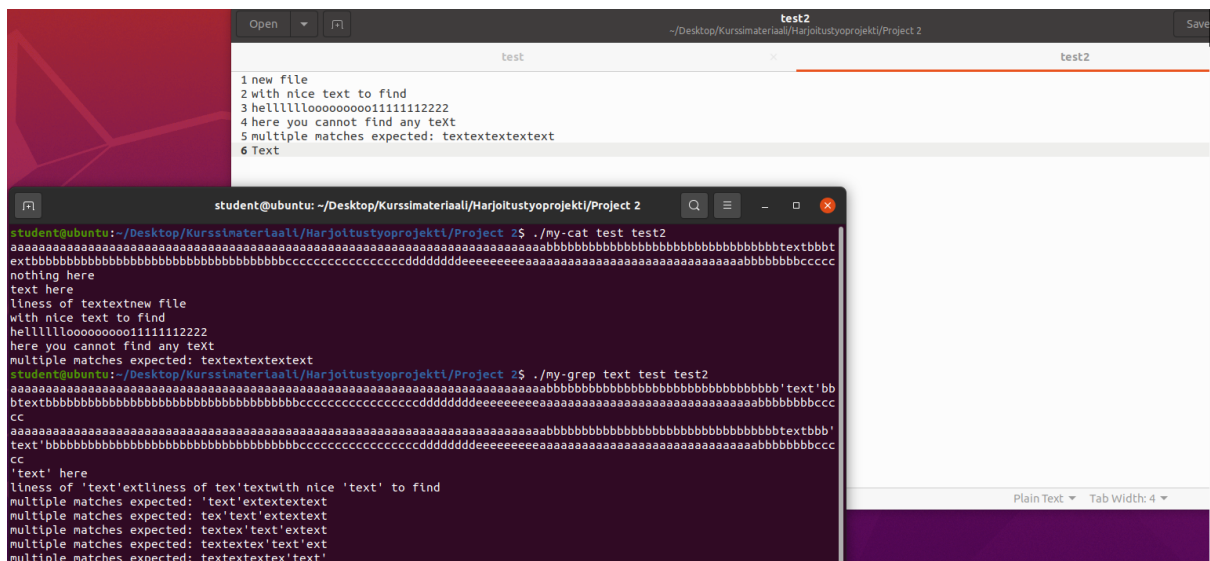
Open test2 ~/Desktop/Kurssimateriaali/Harjoitustyoprojekti/Project 2 Save

test × test2

1 new file
2 with nice text to find
3 hellllllooooooooo11111112222
4 here you cannot find any teXt
5 multiple matches expected: textextextextext
6 Text

student@ubuntu: ~/Desktop/Kurssimateriaali/Harjoitustyoprojekti/Project 2

student@ubuntu:~/Desktop/Kurssimateriaali/Harjoitustyoprojekti/Project 2$ ./my-cat test test2
aaaaaaaaaaaaaaaaaaaaaaaaaaaaaaaaaaaaaaaaaaaaaaaaaaaaaaaaaaaaaaaaaaaaaaabbbbbbbbbbbbbbbbbbbbbbbbbbbbbbtextbbbtextbbbbbbbbbbbbbbbbbbbbbbbbbbbbbbbbbbbbbbcccccccccccccccccdddddddeeeeeeeeeaaaaaaaaaaaaaaaaaaaaaaaaaaaaaaaabbbbbbbbccccc
nothing here
text here
liness of textextnew file
with nice text to find
hellllllooooooooo11111112222
here you cannot find any teXt
multiple matches expected: textextextextext
student@ubuntu:~/Desktop/Kurssimateriaali/Harjoitustyoprojekti/Project 2$ ./my-grep text test test2
aaaaaaaaaaaaaaaaaaaaaaaaaaaaaaaaaaaaaaaaaaaaaaaaaaaaaaaaaaaaaaaaaaaaaaabbbbbbbbbbbbbbbbbbbbbbbbbbbbbb'text'bbbtextbbbbbbbbbbbbbbbbbbbbbbbbbbbbbbbbbbbbbbcccccccccccccccccdddddddeeeeeeeeeaaaaaaaaaaaaaaaaaaaaaaaaaaaaaaaabbbbbbbbccccc
aaaaaaaaaaaaaaaaaaaaaaaaaaaaaaaaaaaaaaaaaaaaaaaaaaaaaaaaaaaaaaaaaaaaaaabbbbbbbbbbbbbbbbbbbbbbbbbbbbbbtextbbb'text'bbbbbbbbbbbbbbbbbbbbbbbbbbbbbbbbbbbbbbcccccccccccccccccdddddddeeeeeeeeeaaaaaaaaaaaaaaaaaaaaaaaaaaaaaaaabbbbbbbbccccc
'text' here
liness of 'text'extliness of tex'text'with nice 'text' to find
multiple matches expected: 'text'extextextext
multiple matches expected: tex'text'extextext
multiple matches expected: textex'text'extext
multiple matches expected: textextex'text'ext
multiple matches expected: textextextex'text'

Plain Text ▾ Tab Width: 4 ▾